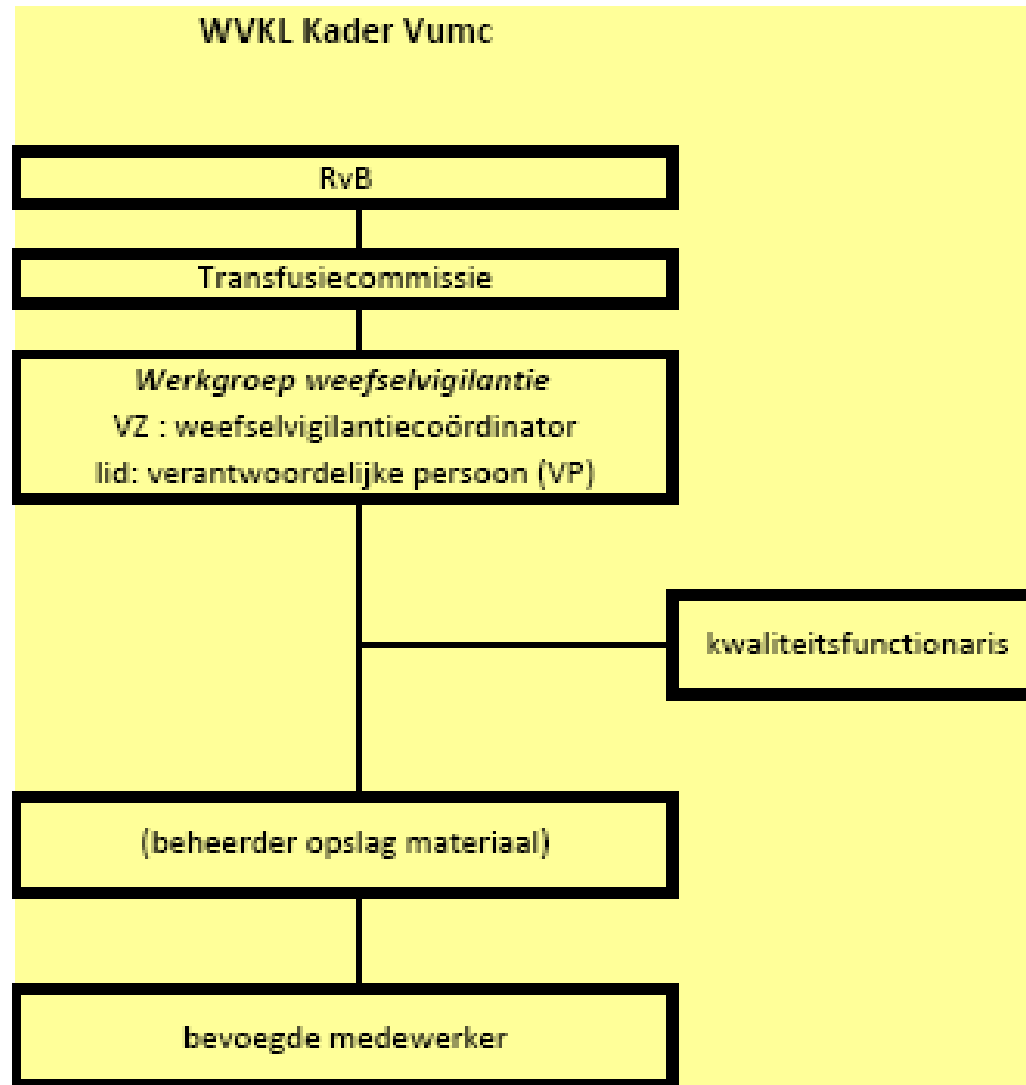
WVKL Kader Vumc

RvB

Transfusiecommissie

*Werkgroep weefselvigilantie*
VZ : weefselvigilantiecoördinator
lid: verantwoordelijke persoon (VP)

kwaliteitsfunctionaris

(beheerder opslag materiaal)

bevoegde medewerker